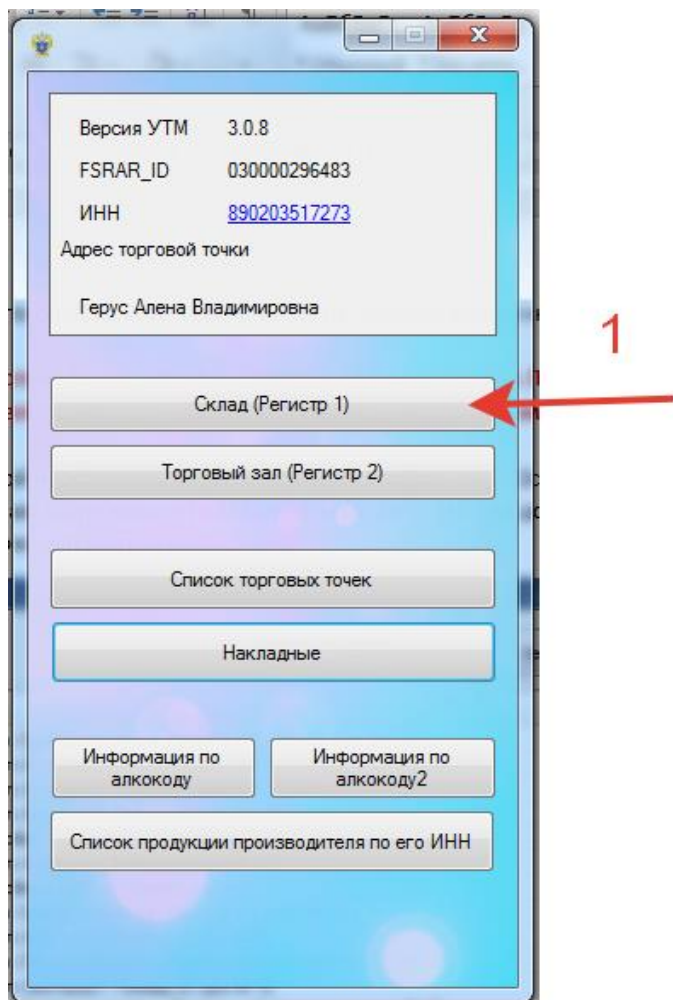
Версия УТМ 3.0.8

FSRAR_ID 030000296483

ИНН 890203517273

Адрес торговой точки

Герус Алена Владимировна

1

Склад (Регистр 1)

Торговый зал (Регистр 2)

Список торговых точек

Накладные

Информация по алкокоду

Информация по алкокоду2

Список продукции производителя по его ИНН